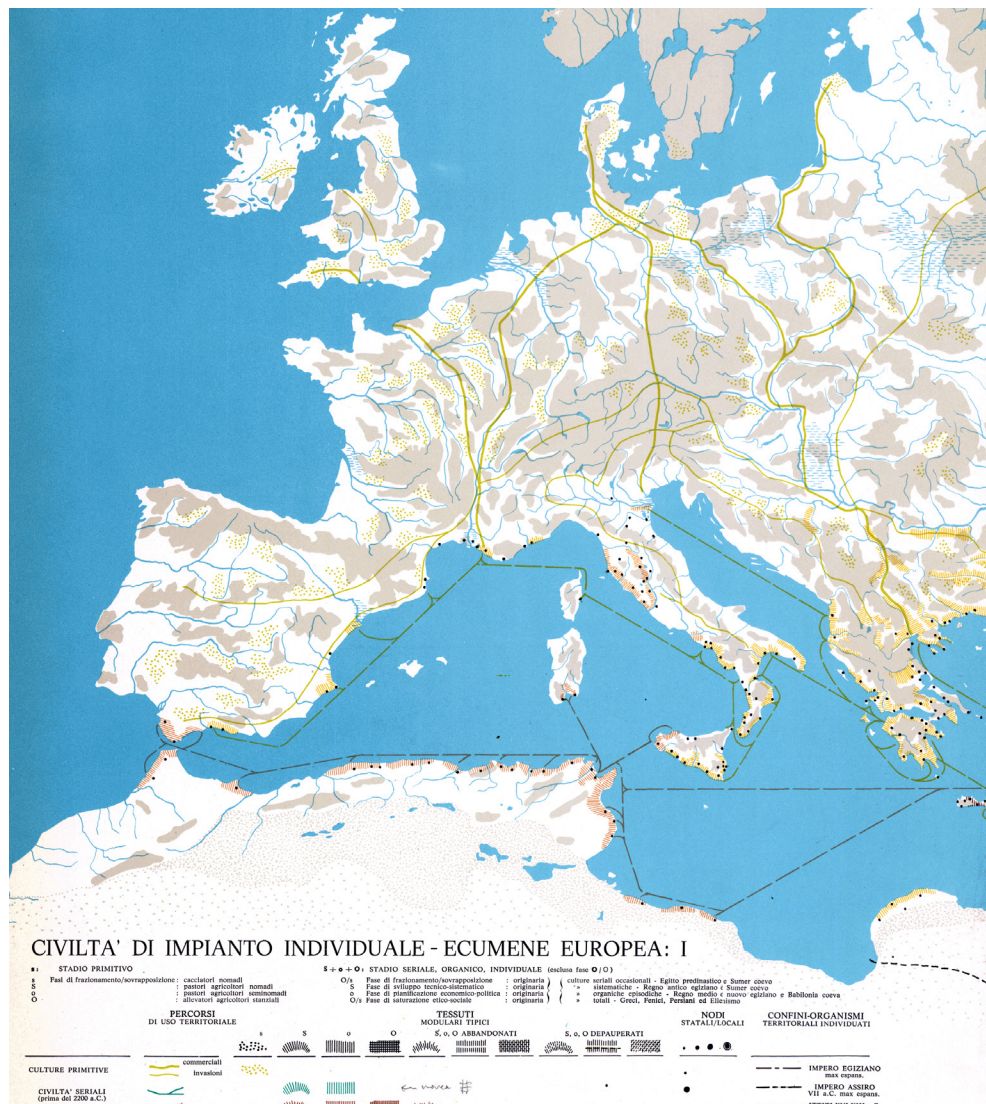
CIVILTA' DI IMPIANTO INDIVIDUALE - ECUMENE EUROPEA: I

s: STADIO PRIMITIVO
s Fasi di frazionamento/sovrapposizione : cacciatori nomadi
S : pastori agricoltori nomadi
o : pastori agricoltori seminomadi
O : allevatori agricoltori stanziali

S + o + O: STADIO SERIALE, ORGANICO, INDIVIDUALE (esclusa fase O/O)
O/s Fase di frazionamento/sovrapposizione : originaria
S Fase di sviluppo tecnico-sistematico : originaria
o Fase di pianificazione economico-politica : originaria
O/s Fase di saturazione etico-sociale : originaria

culture seriali occasionali - Egitto predinastico e Sumer coevo
» sistematiche - Regno antico egiziano e Sumer coevo
» organiche episodiche - Regno medio e nuovo egiziano e Babilonia coeva
» totali - Greci, Fenici, Persiani ed Ellenismo

PERCORSI DI USO TERRITORIALE

TESSUTI MODULARI TIPICI
s S o O
S, O, O ABBANDONATI
S, o, O DEPAUPERATI

NODI STATALI/LOCALI

CONFINI-ORGANISMI TERRITORIALI INDIVIDUATI

CULTURE PRIMITIVE
commerciali
invasioni

CIVILTA' SERIALI (prima del 2200 a.C.)

IMPERO EGIZIANO max espans.
IMPERO ASSIRO VII a.C. max espans.